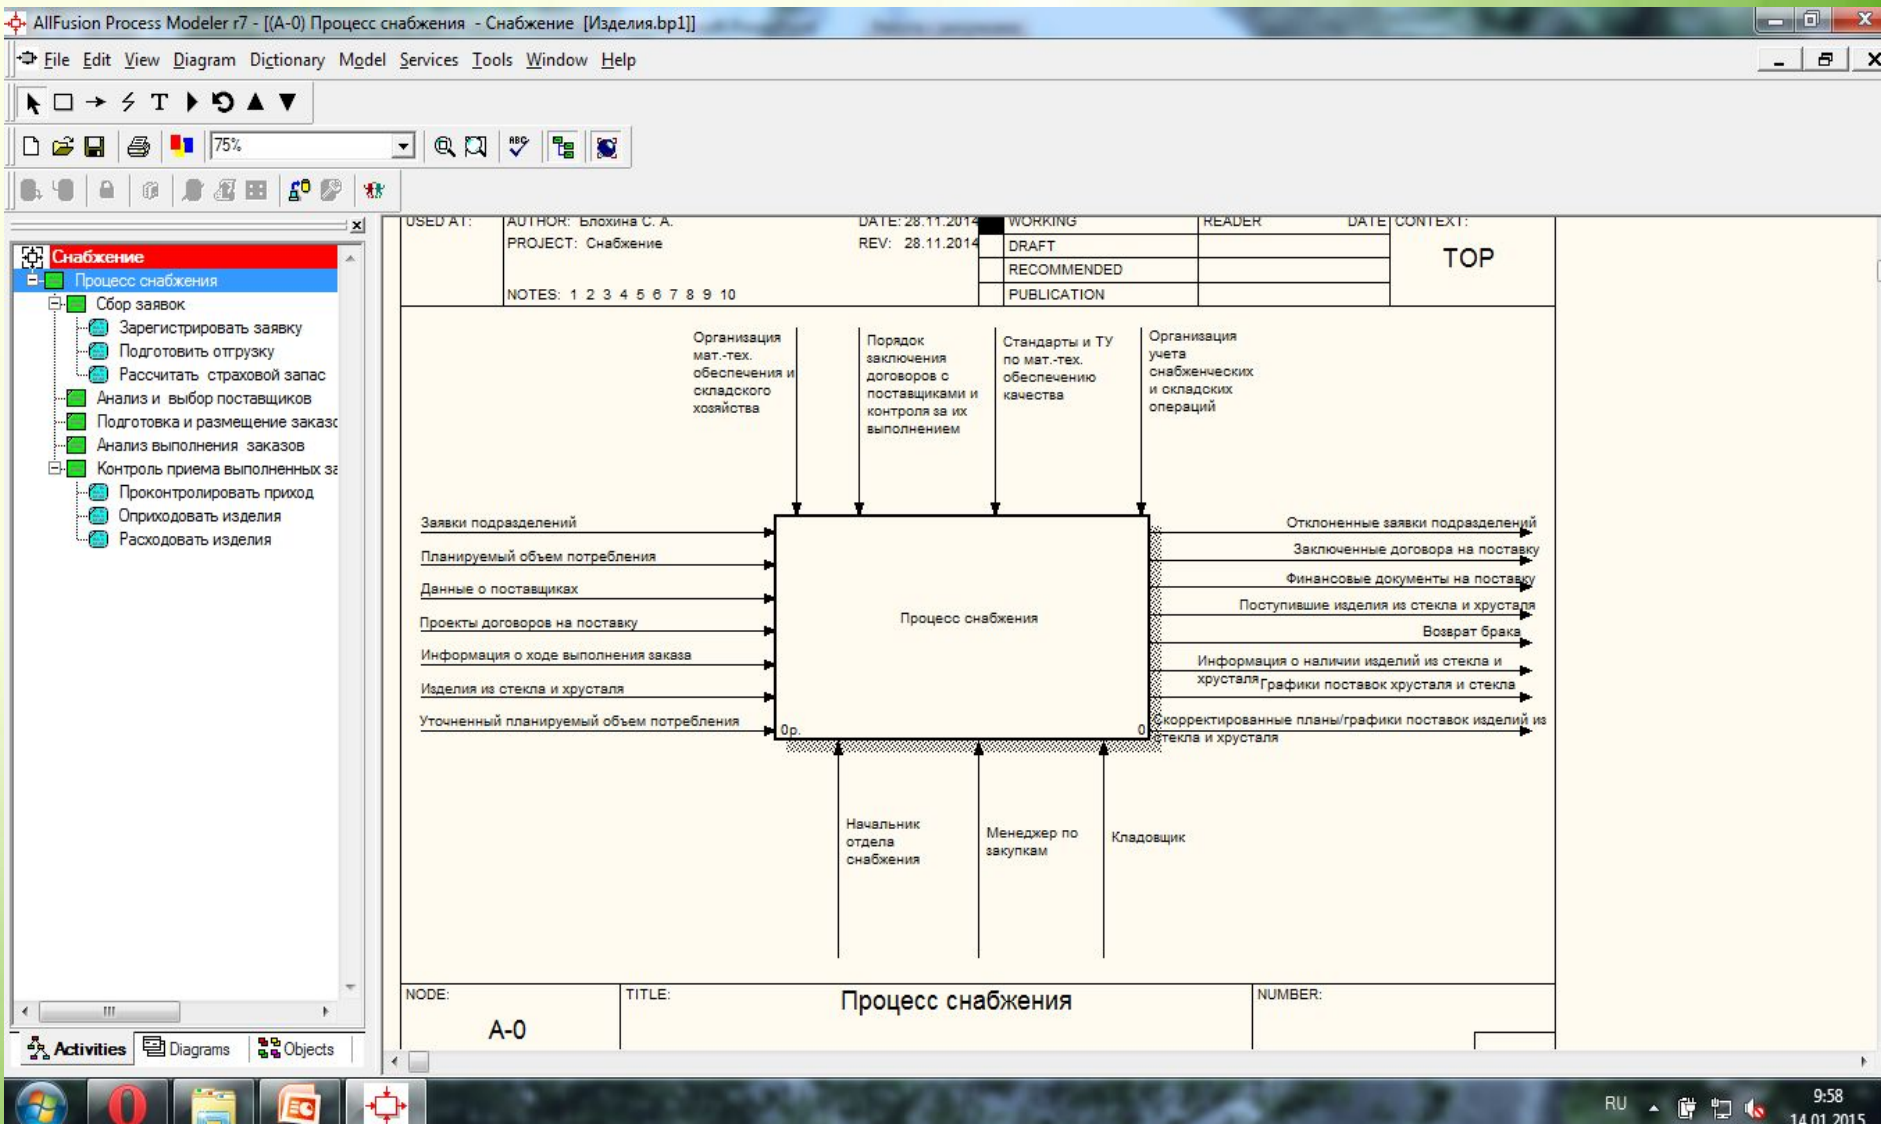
AllFusion Process Modeler r7 - [(A-0) Процесс снабжения - Снабжение [Изделия.bp1]]

File Edit View Diagram Dictionary Model Services Tools Window Help

75%

Снабжение
Процесс снабжения
Сбор заявок
Зарегистрировать заявку
Подготовить отгрузку
Рассчитать страховой запас
Анализ и выбор поставщиков
Подготовка и размещение заказс
Анализ выполнения заказов
Контроль приема выполненных за
Проконтролировать приход
Оприходовать изделия
Расходовать изделия

Activities Diagrams Objects

| USED AT: | AUTHOR: Блохина С. А. PROJECT: Снабжение NOTES: 1 2 3 4 5 6 7 8 9 10 | DATE: 28.11.2014 REV: 28.11.2014 | WORKING DRAFT RECOMMENDED PUBLICATION | READER | DATE | CONTEXT: TOP |
|---|---|---|---|---|---|---|

Организация мат.-тех. обеспечения и складского хозяйства

Порядок заключения договоров с поставщиками и контроля за их выполнением

Стандарты и ТУ по мат.-тех. обеспечению качества

Организация учета снабженческих и складских операций

Заявки подразделений
Планируемый объем потребления
Данные о поставщиках
Проекты договоров на поставку
Информация о ходе выполнения заказа
Изделия из стекла и хрусталя
Уточненный планируемый объем потребления

Процесс снабжения

0р.

0

Отклоненные заявки подразделений
Заключенные договора на поставку
Финансовые документы на поставку
Поступившие изделия из стекла и хрусталя
Возврат брака
Информация о наличии изделий из стекла и хрусталя
Графики поставок хрусталя и стекла
Скорректированные планы/графики поставок изделий из стекла и хрусталя

Начальник отдела снабжения

Менеджер по закупкам

Кладовщик

NODE: A-0
TITLE: Процесс снабжения
NUMBER:

RU 9:58 14.01.2015